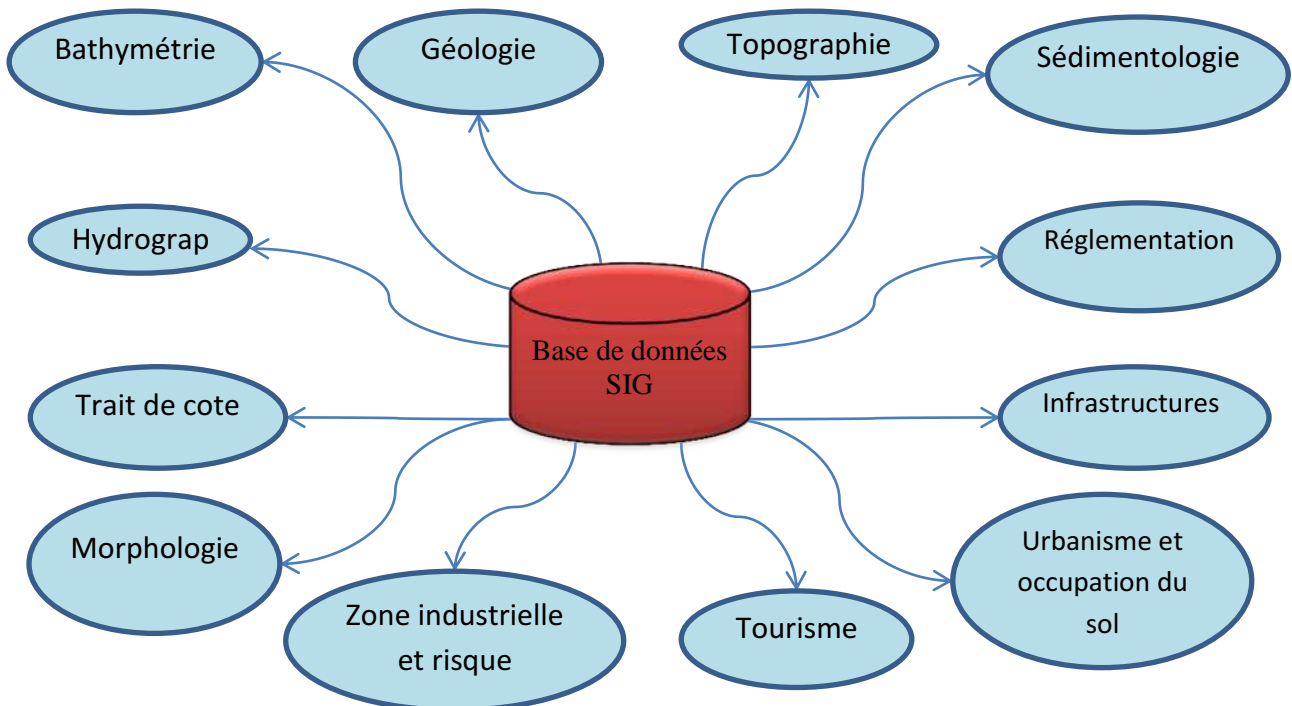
Base de données SIG

Bathymétrie

Géologie

Topographie

Sédimentologie

Hydrograp

Réglementation

Trait de cote

Infrastructures

Morphologie

Zone industrielle et risque

Tourisme

Urbanisme et occupation du sol